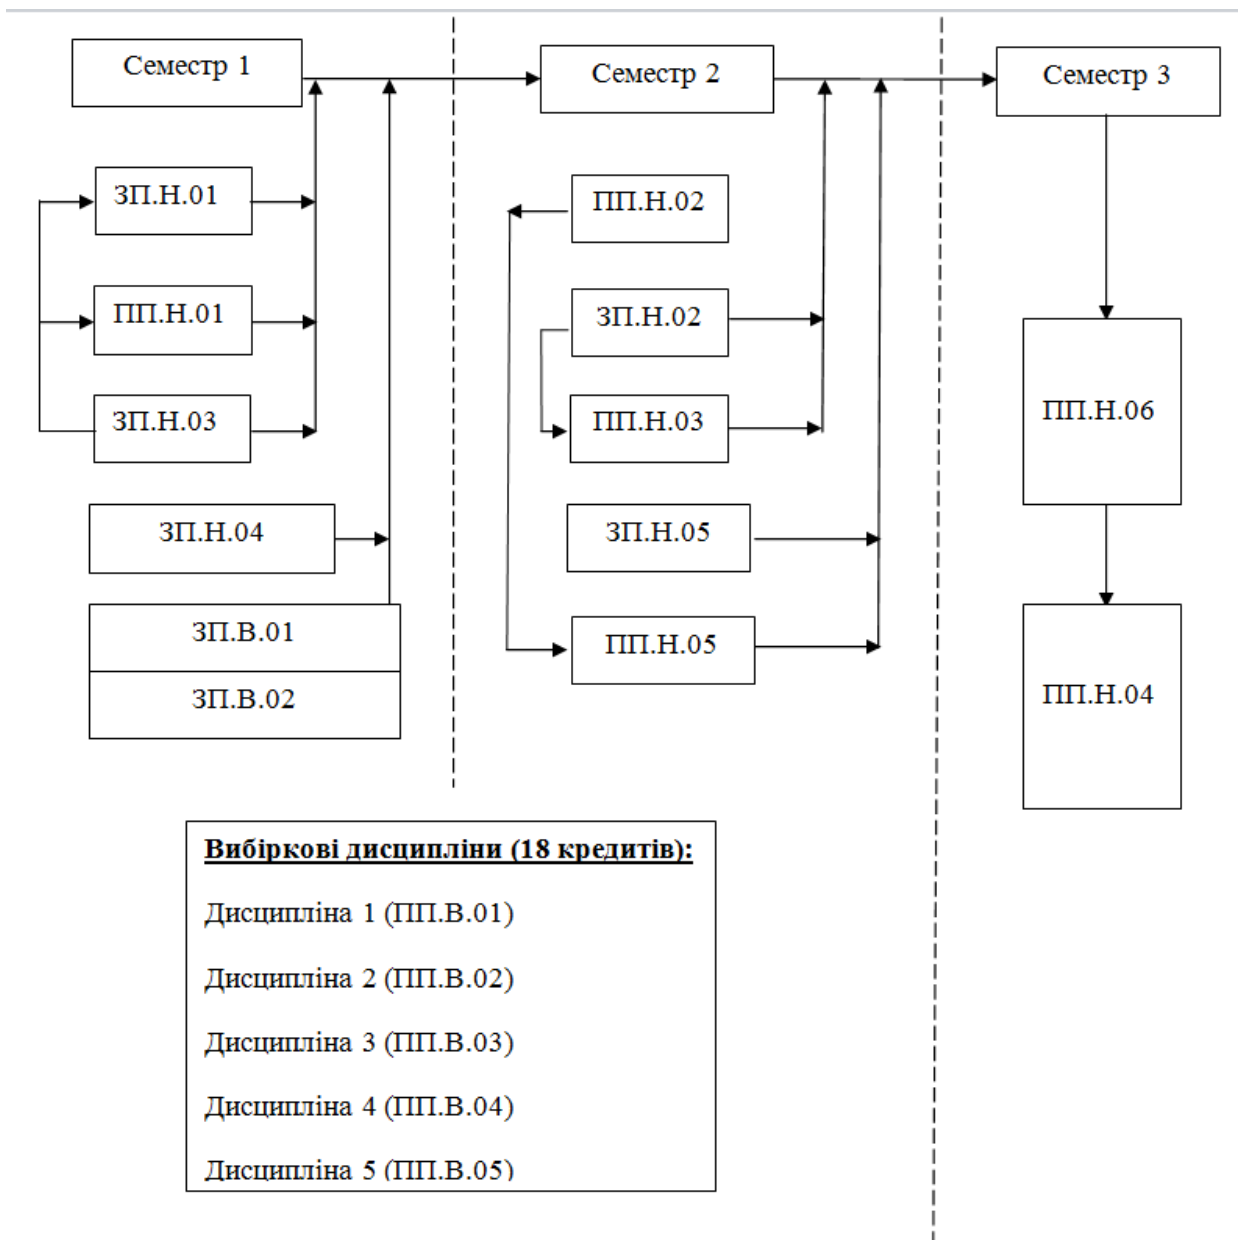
Семестр 1

ЗП.Н.01

ПП.Н.01

ЗП.Н.03

ЗП.Н.04

ЗП.В.01

ЗП.В.02

Семестр 2

ПП.Н.02

ЗП.Н.02

ПП.Н.03

ЗП.Н.05

ПП.Н.05

Семестр 3

ПП.Н.06

ПП.Н.04

Вибіркові дисципліни (18 кредитів):

Дисципліна 1 (ПП.В.01)

Дисципліна 2 (ПП.В.02)

Дисципліна 3 (ПП.В.03)

Дисципліна 4 (ПП.В.04)

Дисципліна 5 (ПП.В.05)